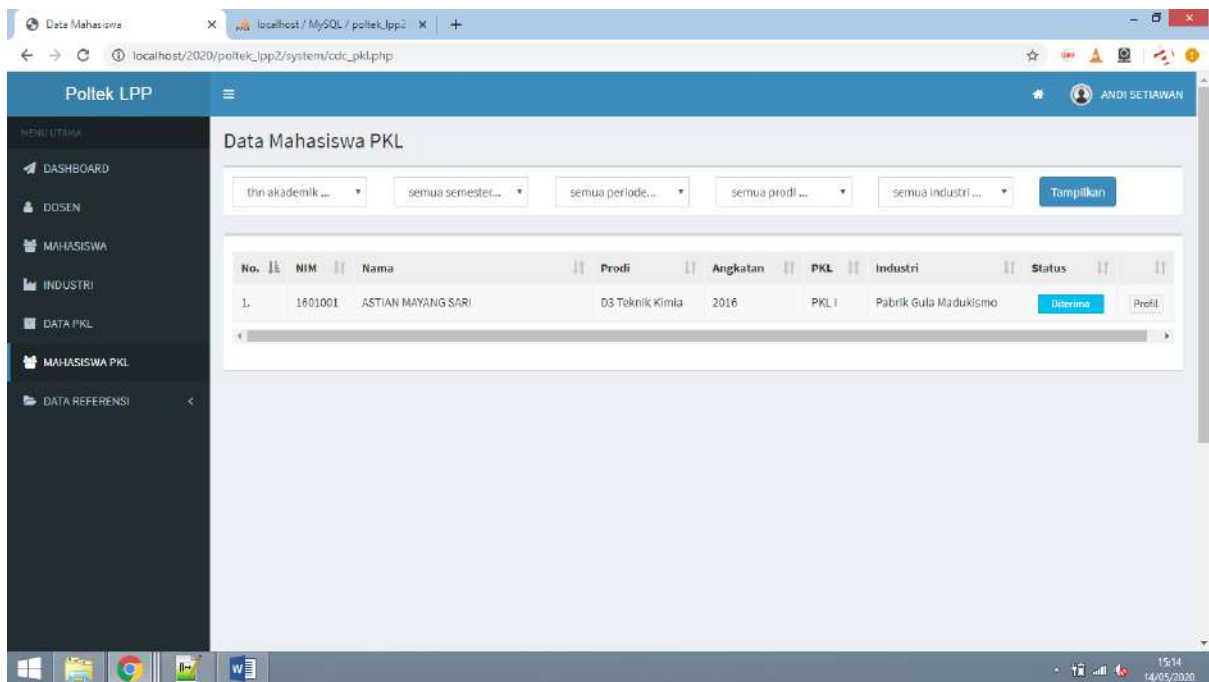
Data Mahasiswa ×
localhost / MySQL / poltek_lpp2 ×
+

localhost/2020/poltek_lpp2/system/cdc_pkl.php

Poltek LPP
≡
ANDI SETIAWAN

MENU UTAMA
DASHBOARD
DOSEN
MAHASISWA
INDUSTRI
DATA PKL
MAHASISWA PKL
DATA REFERENSI

Data Mahasiswa PKL

thn akademik ...
semua semester...
semua periode...
semua prodi ...
semua industri ...
Tampilkan

| No. | NIM | Nama | Prodi | Angkatan | PKL | Industri | Status | |
|---|---|---|---|---|---|---|---|---|
| 1. | 1601001 | ASTIAN MAYANG SARI | D3 Teknik Kimia | 2016 | PKL I | Pabrik Gula Madukismo | Diterima | Profil |

15:14
14/05/2020